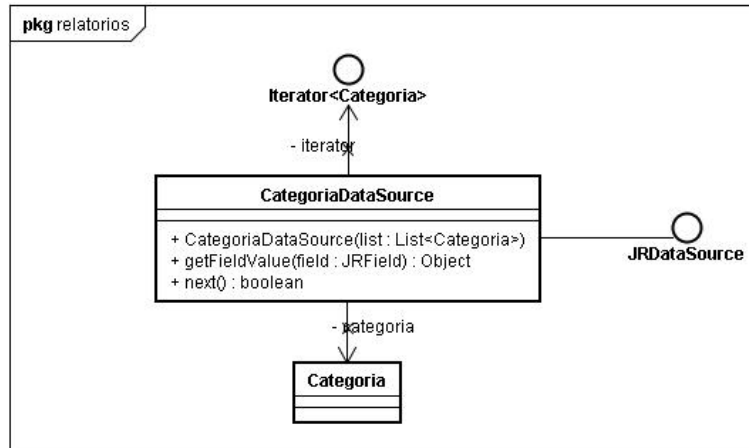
pkg relatorios

Iterator<Categoria>

- iterator

CategoriaDataSource

+ CategoriaDataSource(list : List<Categoria>)
+ getFieldValue(field : JRField) : Object
+ next() : boolean

JRDataSource

- categoria

Categoria